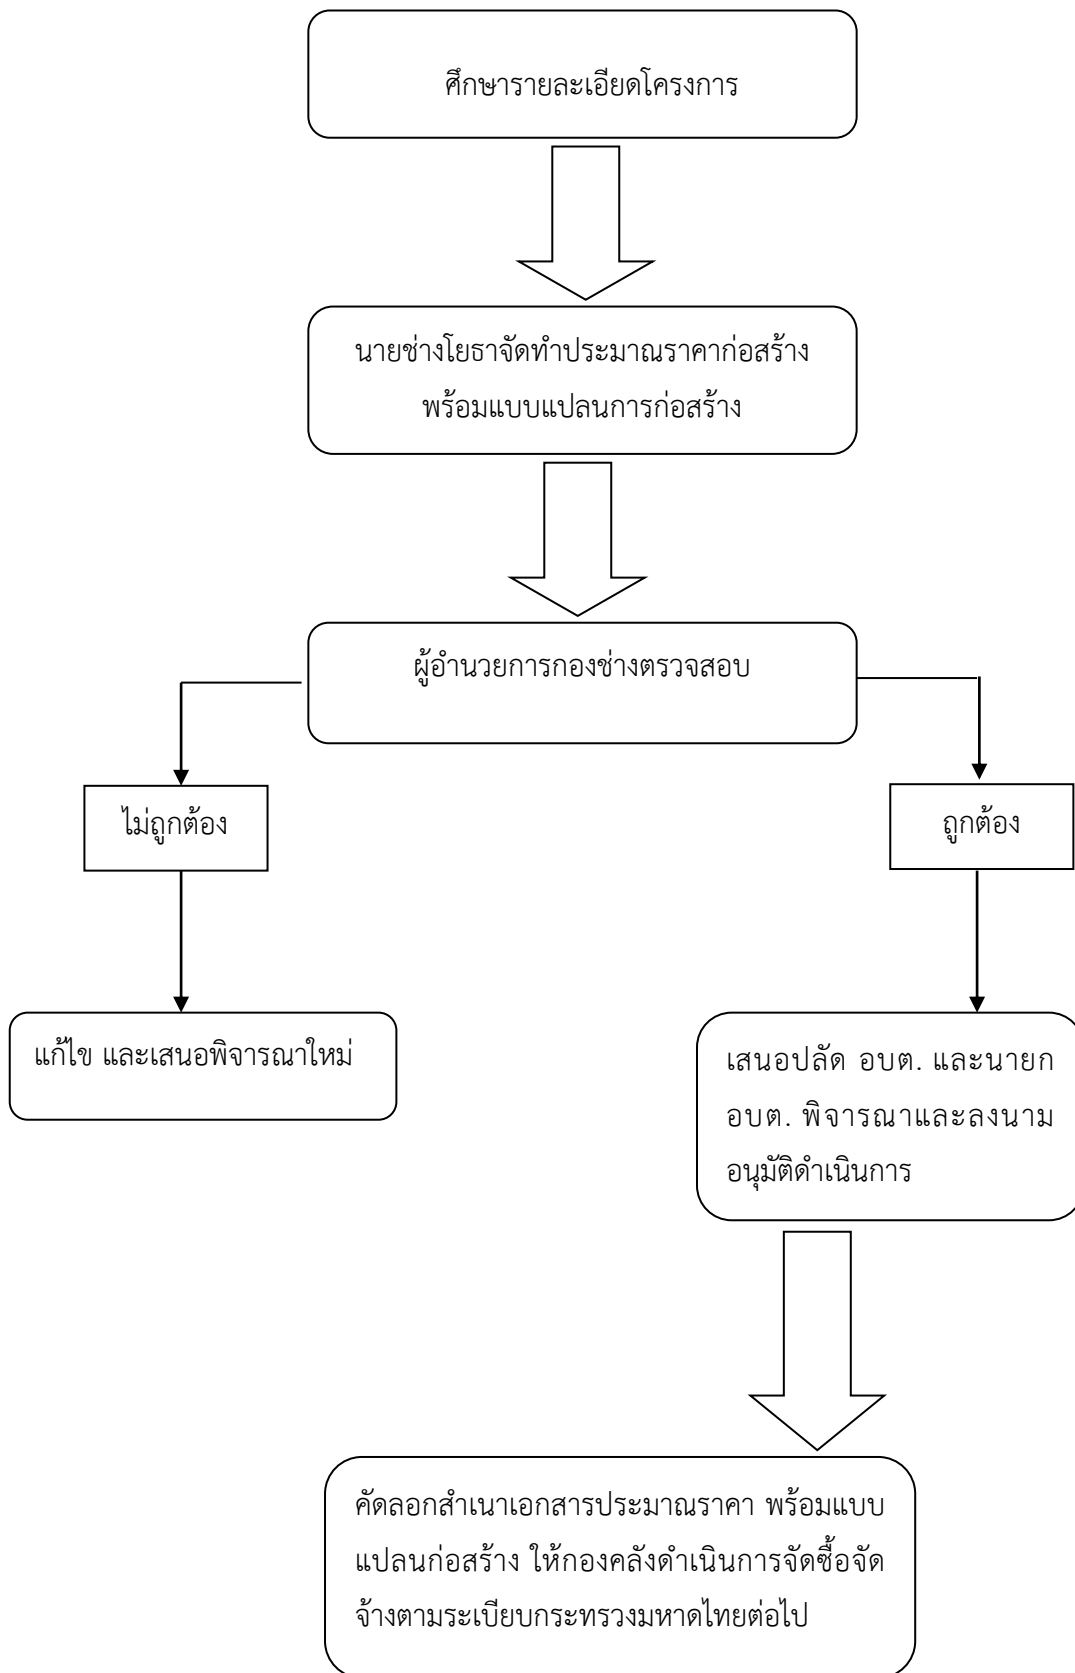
ศึกษารายละเอียดโครงการ

นายช่างโยธาจัดทำประมาณราคาก่อสร้าง พร้อมแบบแปลนการก่อสร้าง

ผู้อำนวยการกองช่างตรวจสอบ

ไม่ถูกต้อง

ถูกต้อง

แก้ไข และเสนอพิจารณาใหม่

เสนอปลัด อบต. และนายก อบต. พิจารณาและลงนามอนุมัติดำเนินการ

คัดลอกสำเนาเอกสารประมาณราคา พร้อมแบบแปลนก่อสร้าง ให้กองคลังดำเนินการจัดซื้อจัดจ้างตามระเบียบกระทรวงมหาดไทยต่อไป